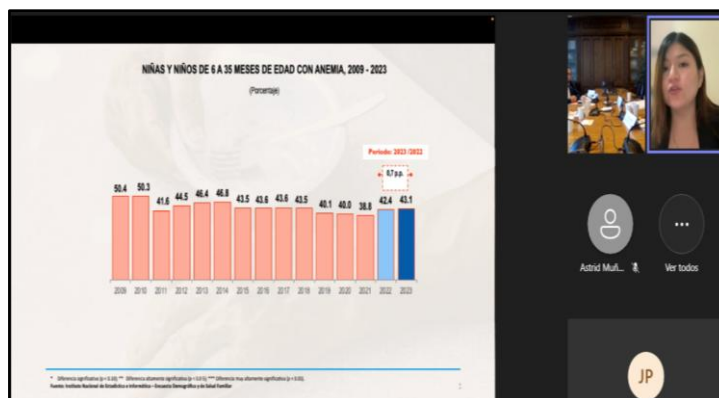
NIÑAS Y NIÑOS DE 6 A 35 MESES DE EDAD CON ANEMIA, 2009 - 2023

(Porcentaje)

Período: 2023/2022

0,7 p.p.

| 2009 | 2010 | 2011 | 2012 | 2013 | 2014 | 2015 | 2016 | 2017 | 2018 | 2019 | 2020 | 2021 | 2022 | 2023 |
|---|---|---|---|---|---|---|---|---|---|---|---|---|---|---|
| 50.4 | 50.3 | 41.6 | 44.5 | 46.4 | 46.8 | 43.5 | 43.6 | 43.6 | 43.5 | 40.1 | 40.0 | 38.8 | 42.4 | 43.1 |

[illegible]

Fuente: Instituto Nacional de Estadística e Informática - Encuesta Demográfica y de Salud Familiar

Astrid Muñ...

Ver todos

JP